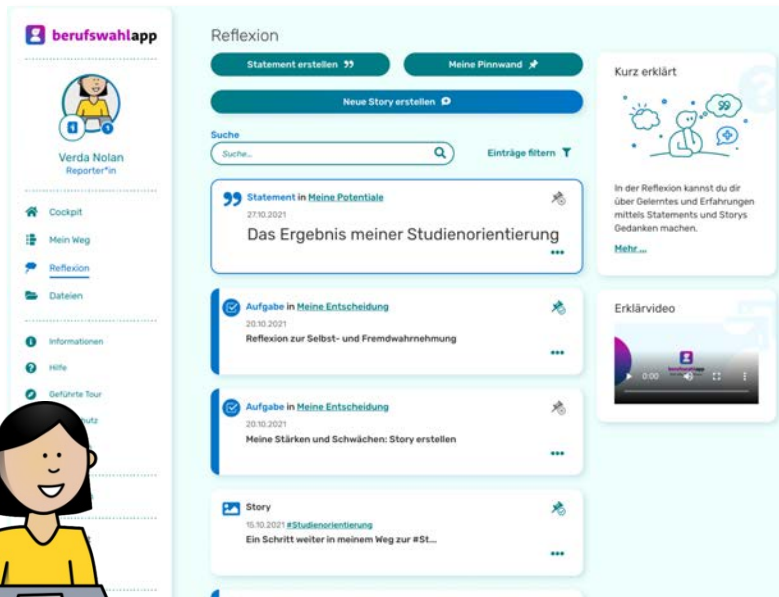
berufswahlapp

Verda Nolan
Reporter*in

Cockpit
Mein Weg
Reflexion
Dateien

Informationen
Hilfe
Geführte Tour
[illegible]utz

Reflexion

Statement erstellen
Meine Pinnwand
Neue Story erstellen

Suche
Suche...
Einträge filtern

Statement in Meine Potentiale
27.10.2021
Das Ergebnis meiner Studienorientierung

Aufgabe in Meine Entscheidung
20.10.2021
Reflexion zur Selbst- und Fremdwahrnehmung

Aufgabe in Meine Entscheidung
20.10.2021
Meine Stärken und Schwächen: Story erstellen

Story
15.10.2021 #Studienorientierung
Ein Schritt weiter in meinem Weg zur #St...

Kurz erklärt

In der Reflexion kannst du dir über Gelerntes und Erfahrungen mittels Statements und Storys Gedanken machen.

Mehr...

Erklärvideo

0:00